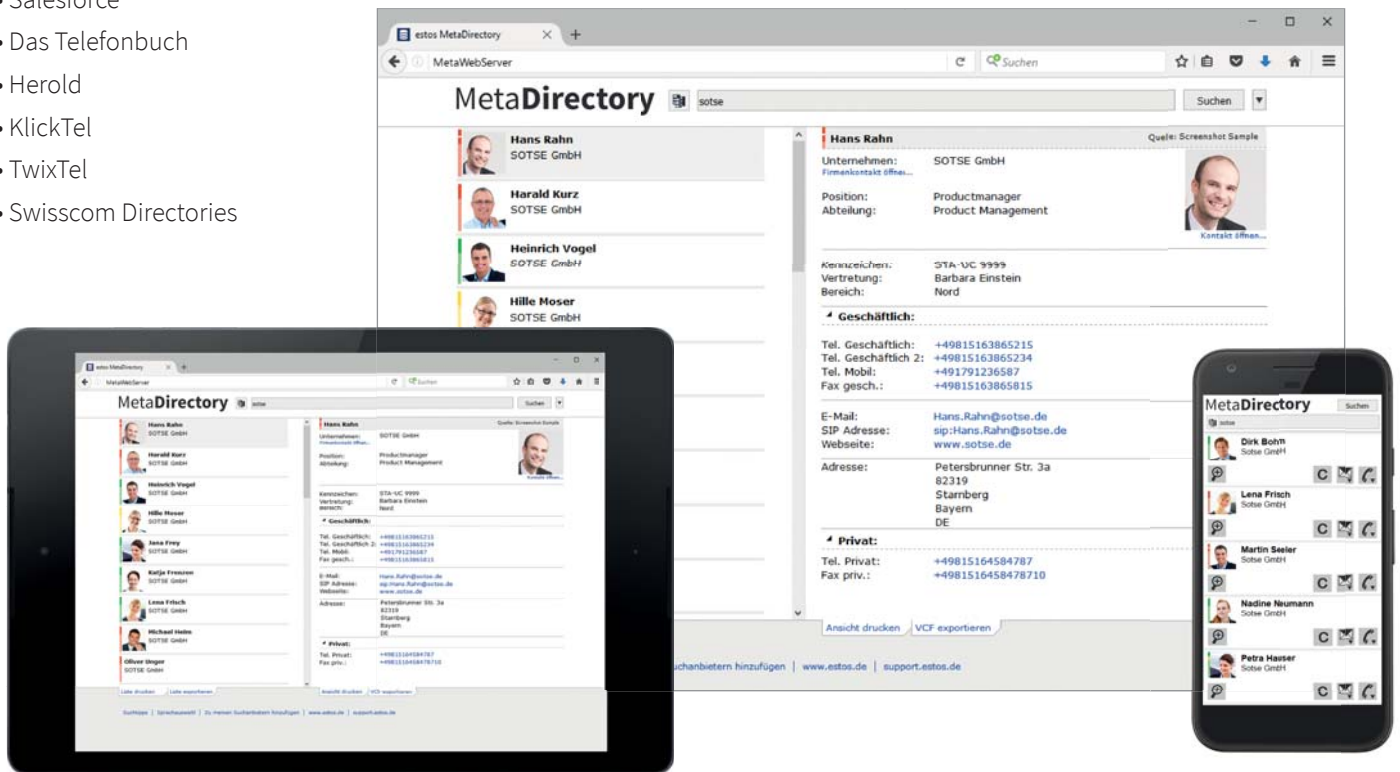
• Salesforce
• Das Telefonbuch
• Herold
• KlickTel
• TwixTel
• Swisscom Directories

estos MetaDirectory
MetaWebServer
Suchen

MetaDirectory sotse Suchen

Hans Rahn
SOTSE GmbH
Harald Kurz
SOTSE GmbH
Heinrich Vogel
SOTSE GmbH
Hille Moser
SOTSE GmbH

Hans Rahn
Quele: Screenshot Sample
Unternehmen: SOTSE GmbH
Firmenkontakt öffnen...
Position: Productmanager
Abteilung: Product Management
Kontakt öffnen...
Kennzeichen: STA-UC 9999
Vertretung: Barbara Einstein
Bereich: Nord

Geschäftlich:
Tel. Geschäftlich: +49815163865215
Tel. Geschäftlich 2: +49815163865234
Tel. Mobil: +491791236587
Fax gesch.: +49815163865815

E-Mail: Hans.Rahn@sotse.de
SIP Adresse: sip:Hans.Rahn@sotse.de
Webseite: www.sotse.de
Adresse: Petersbrunner Str. 3a
82319
Starnberg
Bayern
DE

Privat:
Tel. Privat: +49815164584787
Fax priv.: +4981516458478710

Ansicht drucken VCF exportieren

uchanbietern hinzufügen | www.estos.de | support.estos.de

estos MetaDirectory
MetaWebServer
MetaDirectory sotse Suchen
Hans Rahn SOTSE GmbH
Harald Kurz SOTSE GmbH
Heinrich Vogel SOTSE GmbH
Hille Moser SOTSE GmbH
Jana Frey SOTSE GmbH
Katja Frenzen SOTSE GmbH
Lena Frisch SOTSE GmbH
Michael Heim SOTSE GmbH
Oliver Unger SOTSE GmbH
Liste drucken Liste exportieren
Ansicht drucken VCF exportieren
Suchtipps | Sprachauswahl | Zu meinen Suchanbietern hinzufügen | www.estos.de | support.estos.de

MetaDirectory Suchen
sotse
Dirk Bohm Sotse GmbH
Lena Frisch Sotse GmbH
Martin Seeler Sotse GmbH
Nadine Neumann Sotse GmbH
Petra Hauser Sotse GmbH